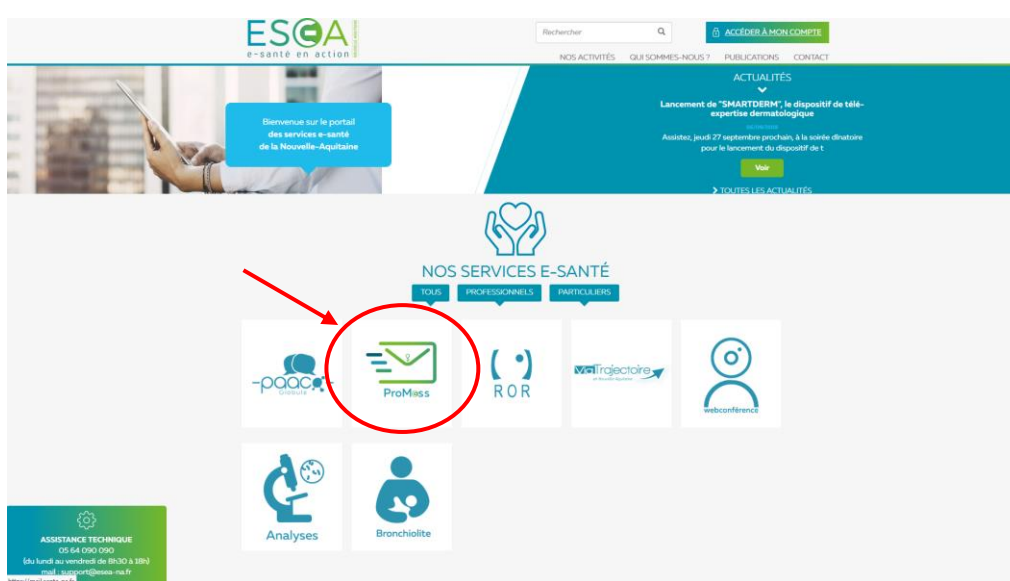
ESEA
e-santé en action

Rechercher

ACCÉDER À MON COMPTE

NOS ACTIVITÉS QUI SOMMES-NOUS ? PUBLICATIONS CONTACT

Bienvenue sur le portail des services e-santé de la Nouvelle-Aquitaine

ACTUALITÉS

Lancement de "SMARTDERM", le dispositif de télé-expertise dermatologique

Assistez, jeudi 27 septembre prochain, à la soirée dinatoire pour le lancement du dispositif de t

Voir

TOUTES LES ACTUALITÉS

NOS SERVICES E-SANTÉ

TOUS PROFESSIONNELS PARTICULIERS

paaco Globule

ProMess

ROR

ViaTrajectoire

webconférence

Analyses

Bronchiolite

ASSISTANCE TECHNIQUE
05 64 090 090
(du lundi au vendredi de 8h30 à 18h)
mail : support@esea-na.fr